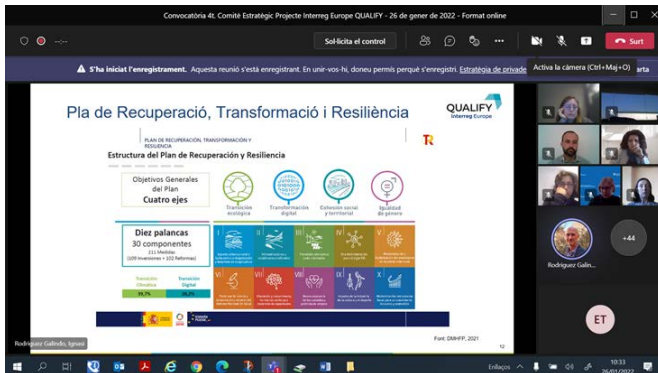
Convocatòria 4t. Comitè Estratègic Projecte Interreg Europe QUALIFY - 26 de gener de 2022 - Format online

Sol·licita el control

Surt

S'ha iniciat l'enregistrament. Aquesta reunió s'està enregistrant. En unir-vos-hi, doneu permís perquè s'enregistri. Estratègia de privade

Activa la càmera (Ctrl+Maj+O)

Pla de Recuperació, Transformació i Resiliència

QUALIFY
Interreg Europe

PLAN DE RECUPERACIÓN, TRANSFORMACIÓN Y RESILIENCIA

Estructura del Plan de Recuperación y Resiliencia

Objetivos Generales del Plan
Cuatro ejes

Transición ecológica

Transformación digital

Cohesión social y territorial

Igualdad de género

Diez palancas
30 componentes
211 Medidas
(109 Inversiones + 102 Reformas)

Transición Climática
39,7%

Transición Digital
28,2%

I
II
III
IV
V
VI
VII
VIII
IX
X

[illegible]

Font: DMHFP, 2021

12

Rodríguez Galindo, Ignasi

Rodríguez Galin...

+44

ET

Enllaços

10:33
26/01/2022